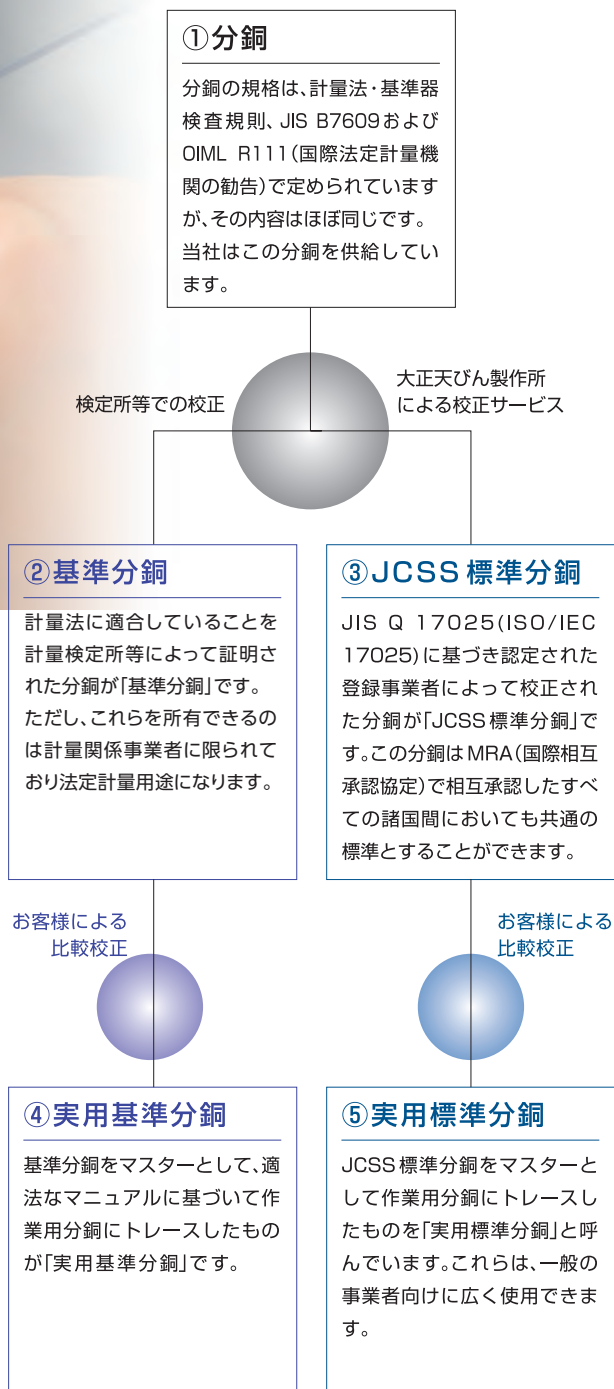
①分銅

分銅の規格は、計量法・基準器検査規則、JIS B7609およびOIML R111(国際法定計量機関の勧告)で定められていますが、その内容はほぼ同じです。当社はこの分銅を供給しています。

検定所等での校正

大正天びん製作所による校正サービス

②基準分銅

計量法に適合していることを計量検定所等によって証明された分銅が「基準分銅」です。ただし、これらを所有できるのは計量関係事業者に限られており法定計量用途になります。

③JCSS標準分銅

JIS Q 17025(ISO/IEC 17025)に基づき認定された登録事業者によって校正された分銅が「JCSS標準分銅」です。この分銅はMRA(国際相互承認協定)で相互承認したすべての諸国間においても共通の標準とすることができます。

お客様による比較校正

お客様による比較校正

④実用基準分銅

基準分銅をマスターとして、適法なマニュアルに基づいて作業用分銅にトレースしたものが「実用基準分銅」です。

⑤実用標準分銅

JCSS標準分銅をマスターとして作業用分銅にトレースしたものを「実用標準分銅」と呼んでいます。これらは、一般の事業者向けに広く使用できます。